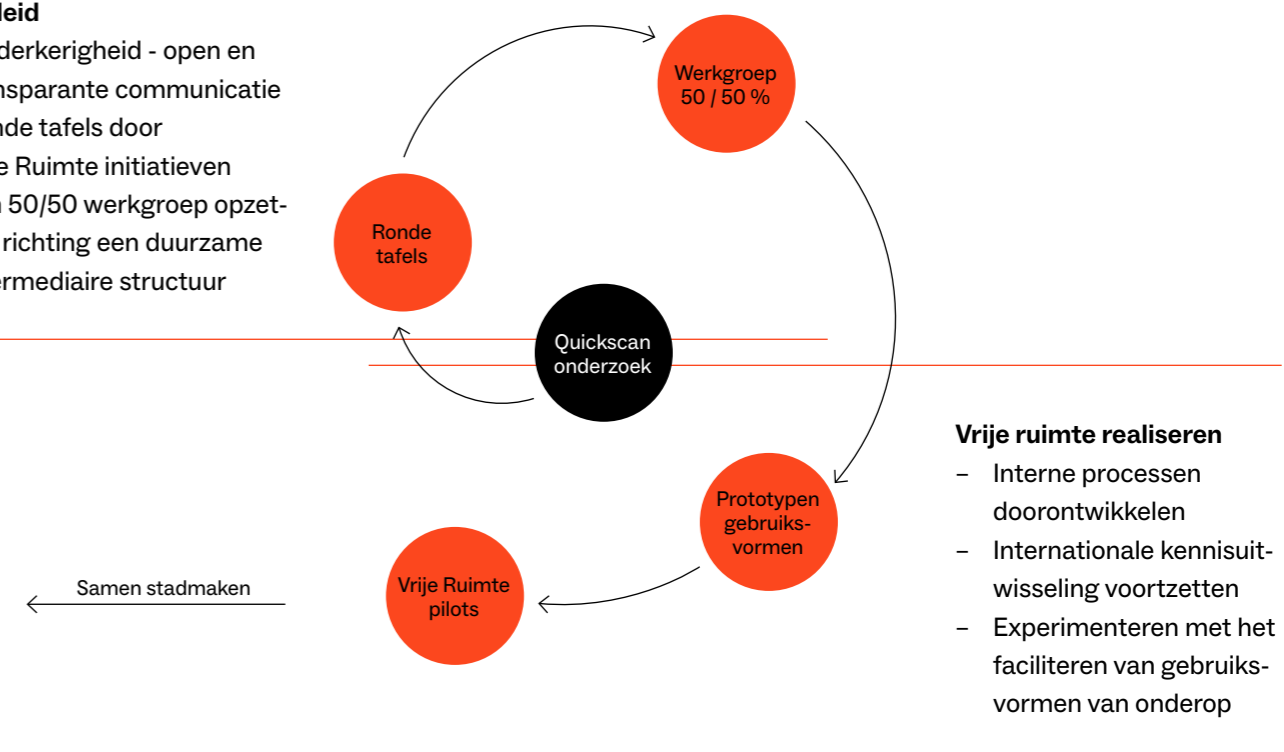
leid
derkerigheid - open en
nsparante communicatie
nde tafels door
e Ruimte initiatieven
50/50 werkgroep opzetrichting een duurzame
ermediaire structuur

Werkgroep 50 / 50 %

Ronde tafels

Quickscan onderzoek

Prototypen gebruiksvormen

Vrije Ruimte pilots

Samen stadmaken

**Vrije ruimte realiseren**
– Interne processen doorontwikkelen
– Internationale kennisuitwisseling voortzetten
– Experimenteren met het faciliteren van gebruiksvormen van onderop